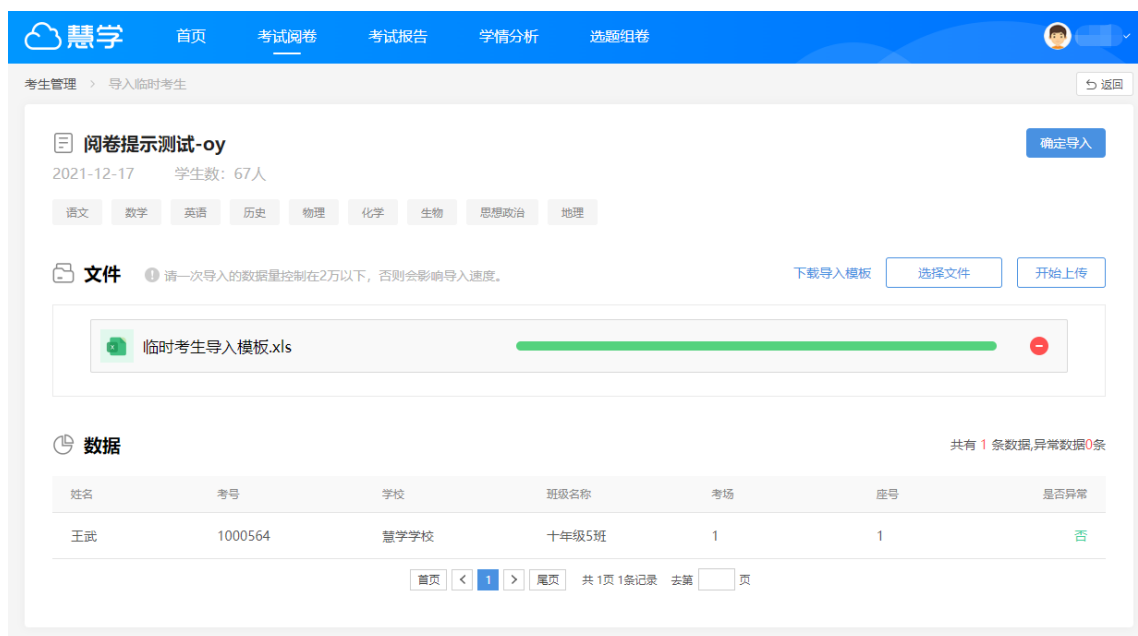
慧学 首页 考试阅卷 考试报告 学情分析 选题组卷

考生管理 > 导入临时考生

返回

阅卷提示测试-oy

确定导入

2021-12-17 学生数：67人

语文 数学 英语 历史 物理 化学 生物 思想政治 地理

文件 请一次导入的数据量控制在2万以下，否则会影响导入速度。

下载导入模板 选择文件 开始上传

临时考生导入模板.xls

数据

共有 1 条数据,异常数据0条

| 姓名 | 考号 | 学校 | 班级名称 | 考场 | 座号 | 是否异常 |
|---|---|---|---|---|---|---|
| 王武 | 1000564 | 慧学学校 | 十年级5班 | 1 | 1 | 否 |

首页 < 1 > 尾页 共 1页 1条记录 去第 页